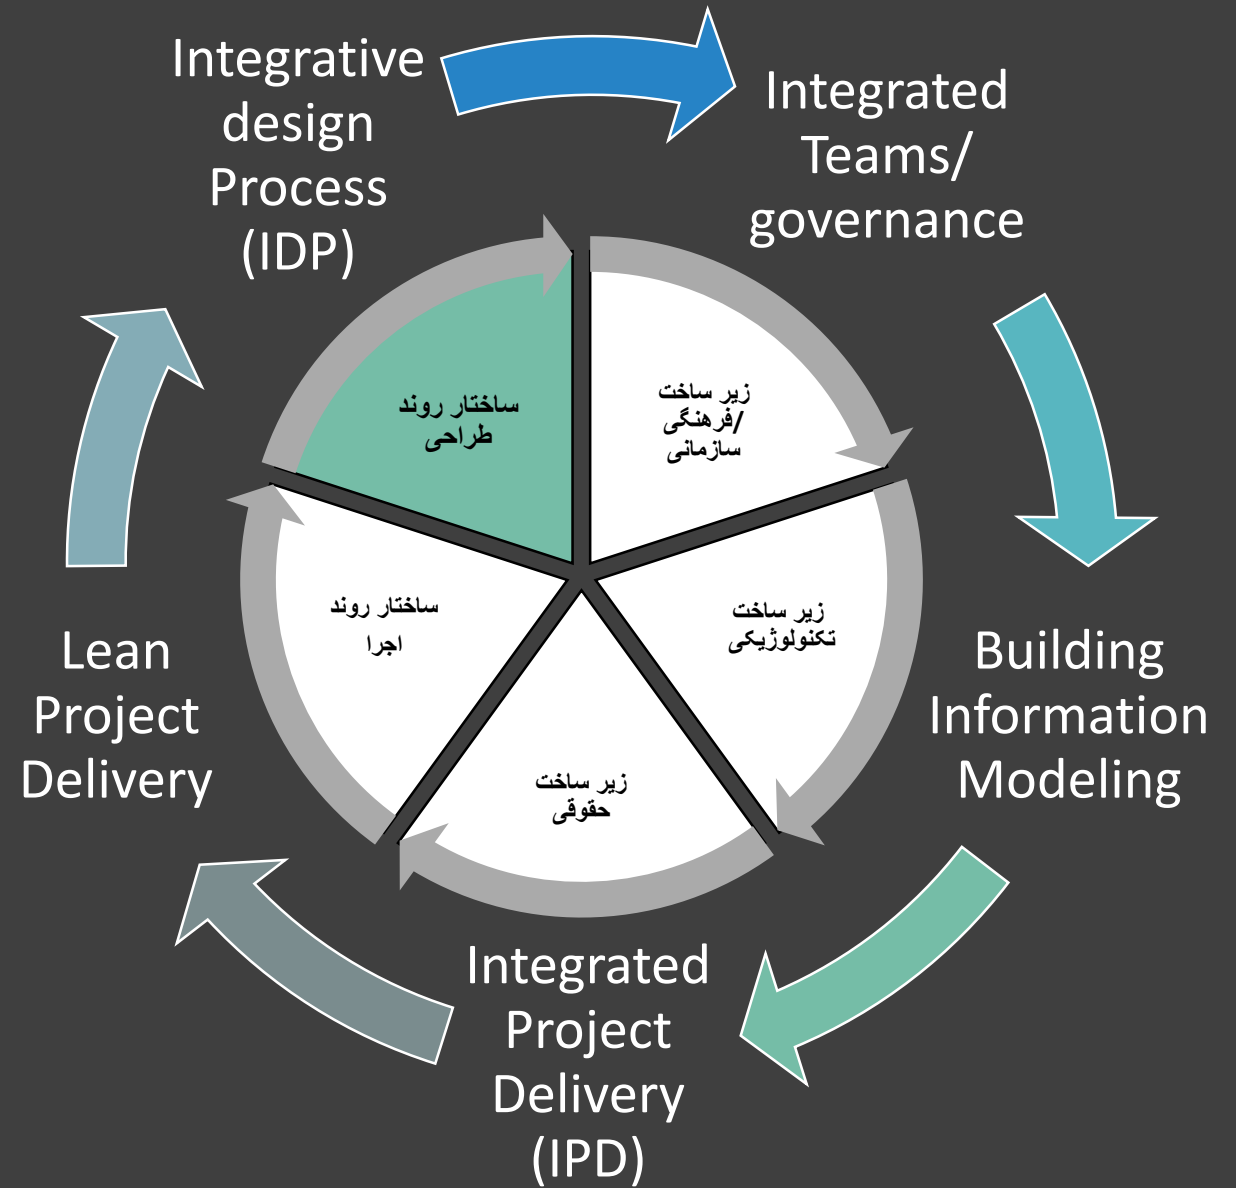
Integrative design Process (IDP)

Integrated Teams/ governance

ساختار روند طراحی

زیر ساخت /فرهنگی سازمانی

زیر ساخت تکنولوژیکی

زیر ساخت حقوقی

ساختار روند اجرا

Building Information Modeling

Integrated Project Delivery (IPD)

Lean Project Delivery